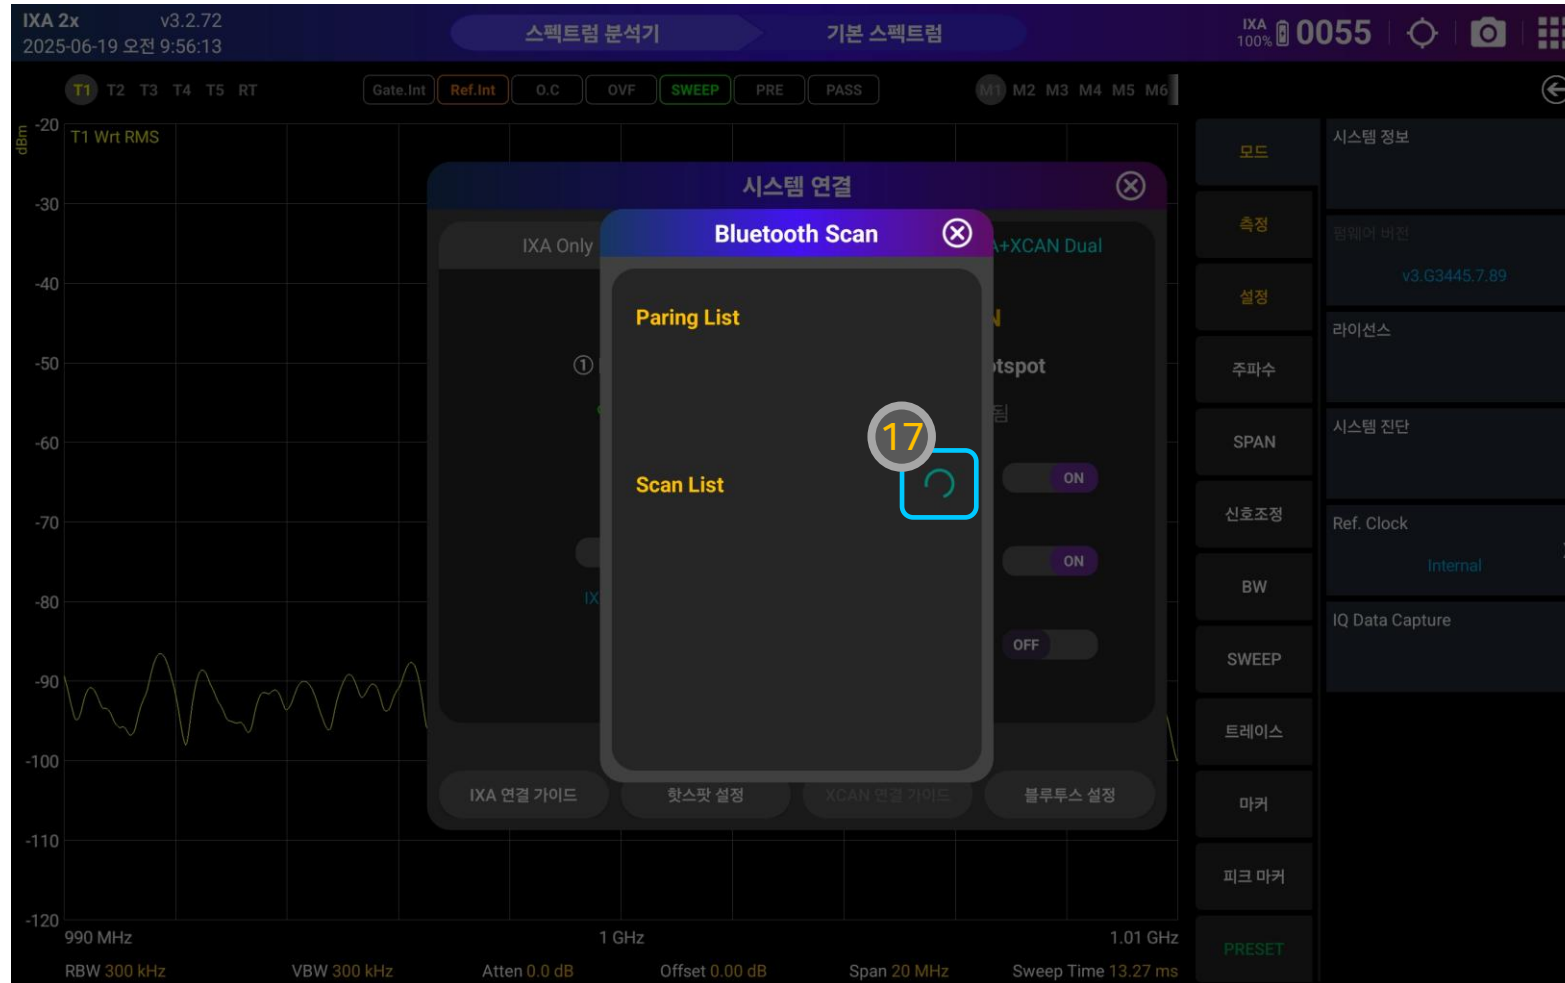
IXA 2x v3.2.72
2025-06-19 오전 9:56:13

스펙트럼 분석기 기본 스펙트럼

IXA 100% 0055

T1 T2 T3 T4 T5 RT

Gate.Int Ref.Int O.C OVF SWEEP PRE PASS

M1 M2 M3 M4 M5 M6

dBm -20 T1 Wrt RMS
-30
-40
-50
-60
-70
-80
-90
-100
-110
-120

990 MHz 1 GHz 1.01 GHz

RBW 300 kHz VBW 300 kHz Atten 0.0 dB Offset 0.00 dB Span 20 MHz Sweep Time 13.27 ms

시스템 연결

IXA Only

A+XCAN Dual

①

N

tspot

됨

ON

ON

OFF

IX

Bluetooth Scan

Paring List

17

Scan List

IXA 연결 가이드 핫스팟 설정 XCAN 연결 가이드 블루투스 설정

모드
측정
설정
주파수
SPAN
신호조정
BW
SWEEP
트레이스
마커
피크 마커
PRESET

시스템 정보

펌웨어 버전
v3.G3445.7.89

라이선스

시스템 진단

Ref. Clock
Internal

IQ Data Capture